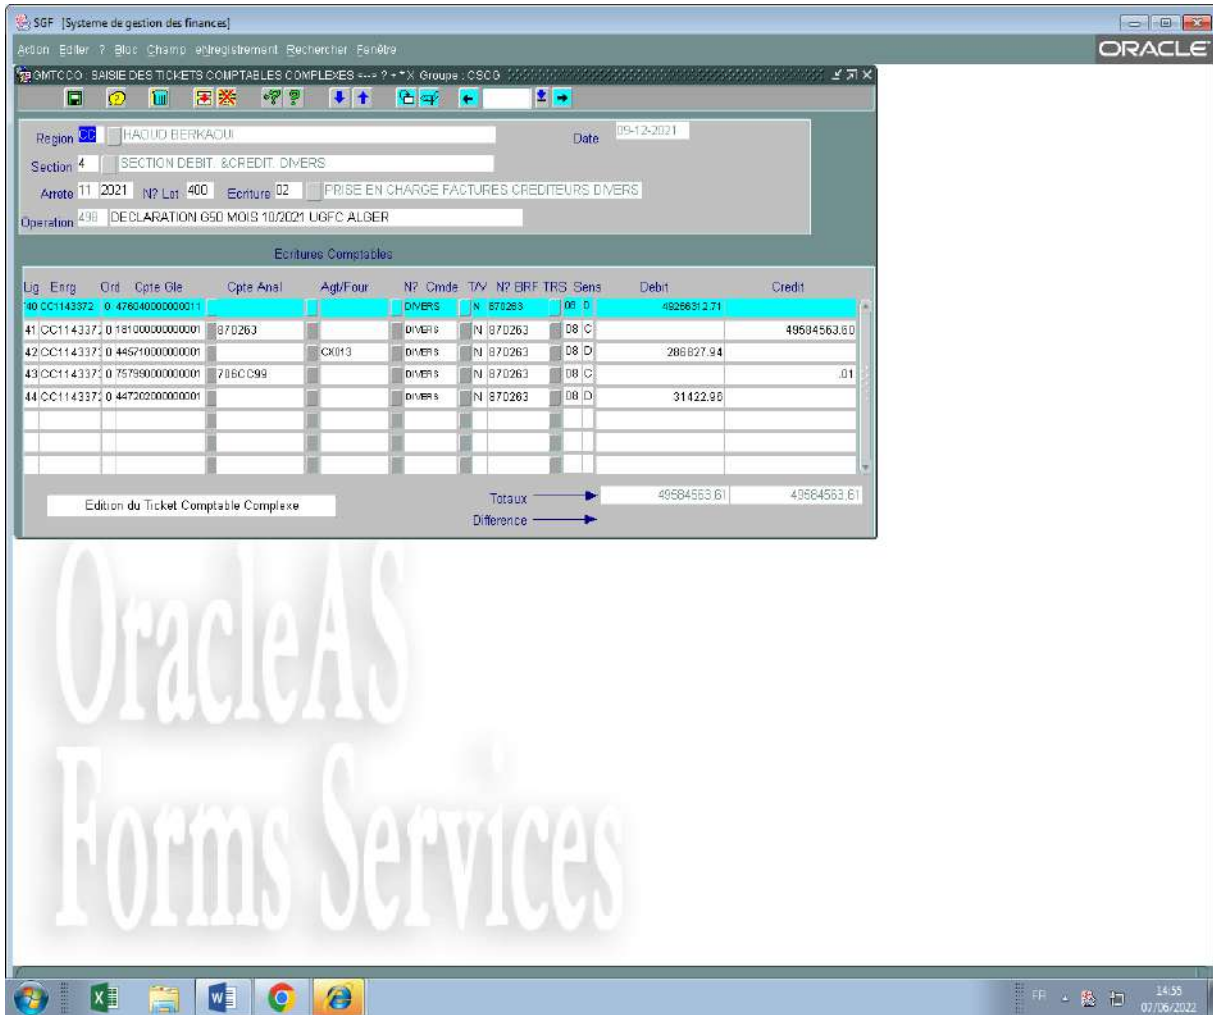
SGF [Systeme de gestion des finances]

Action Editer ? Bloc Champ eNregistrement Rechercher Fenêtre

ORACLE

GMTCCO : SAISIE DES TICKETS COMPTABLES COMPLEXES ---> ? - * X Groupe : CSCG

Region CC HAOUD BERKAOUI Date 09-12-2021

Section 4 SECTION DEBIT &CREDIT DIVERS

Arrete 11 2021 N? Lot 400 Ecriture 02 PRISE EN CHARGE FACTURES CREDITEURS DIVERS

Operation 498 DECLARATION G50 MOIS 10/2021 UGFC ALGER

Ecritures Comptables

| Lig | Enrg | Ord | Cpte Gle | Cpte Anal | Agt/Four | N? Cmde | T/V | N? BRF | TRS | Sens | Debit | Credit |
|---|---|---|---|---|---|---|---|---|---|---|---|---|
| 40 | CC1143372 | 0 | 476040000000011 | | | DIVERS | N | 870263 | 08 | D | 49266312.71 | |
| 41 | CC1143372 | 0 | 181000000000001 | 870263 | | DIVERS | N | 870263 | D8 | C | | 49584563.60 |
| 42 | CC1143372 | 0 | 445710000000001 | | CX013 | DIVERS | N | 870263 | D8 | D | 286827.94 | |
| 43 | CC1143372 | 0 | 757990000000001 | 7060C099 | | DIVERS | N | 870263 | D8 | C | | .01 |
| 44 | CC1143372 | 0 | 447202000000001 | | | DIVERS | N | 870263 | D8 | D | 31422.96 | |

Edition du Ticket Comptable Complexe

Totaux 49584563.61 49584563.61

Difference

OracleAS Forms Services

FR 14:55 07/06/2022